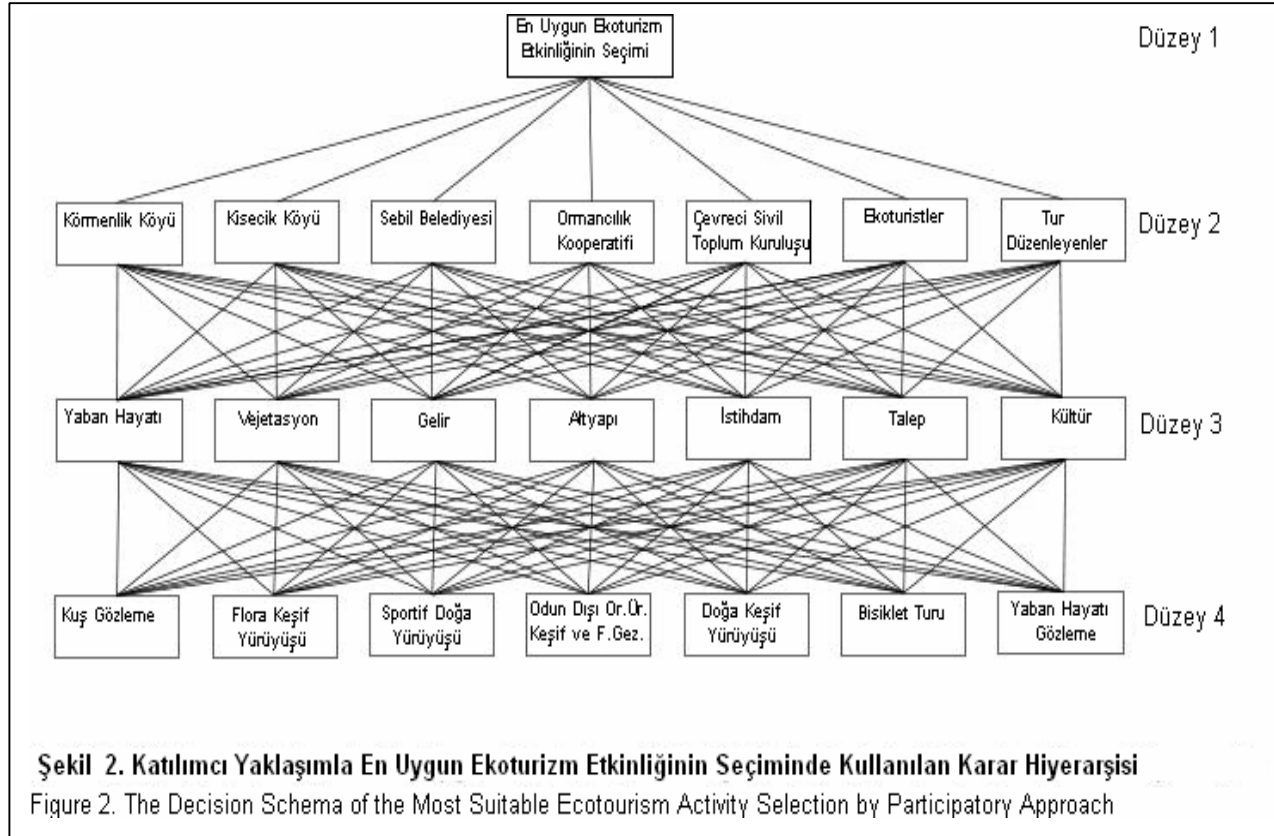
En Uygun Ekoturizm Etkinliğinin Seçimi

Düzey 1

Körmenlik Köyü

Kisecik Köyü

Sebil Belediyesi

Ormancılık Kooperatifi

Çevreci Sivil Toplum Kuruluşu

Ekoturistler

Tur Düzenleyenler

Düzey 2

Yaban Hayatı

Vejetasyon

Gelir

Altyapı

İstihdam

Talep

Kültür

Düzey 3

Kuş Gözleme

Flora Keşif Yürüyüşü

Sportif Doğa Yürüyüşü

Odun Dışı Or.Ür. Keşif ve F.Gez.

Doğa Keşif Yürüyüşü

Bisiklet Turu

Yaban Hayatı Gözleme

Düzey 4

Şekil 2. Katılımcı Yaklaşımla En Uygun Ekoturizm Etkinliğinin Seçiminde Kullanılan Karar Hiyerarşisi
Figure 2. The Decision Schema of the Most Suitable Ecotourism Activity Selection by Participatory Approach